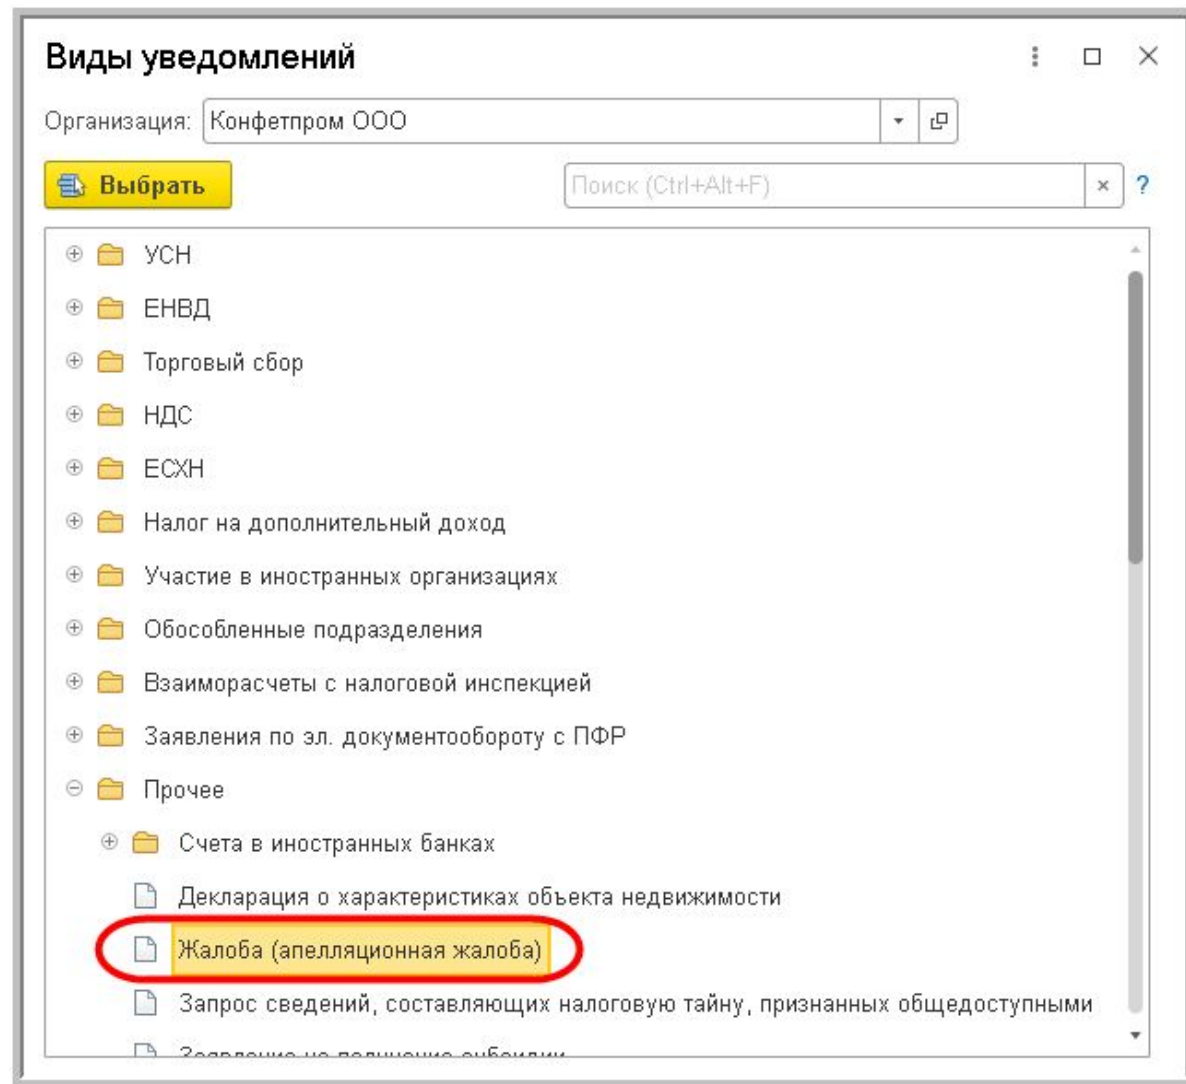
Виды уведомлений

Организация: Конфетпром ООО

Выбрать

Поиск (Ctrl+Alt+F)

?

УСН

ЕНВД

Торговый сбор

НДС

ЕСХН

Налог на дополнительный доход

Участие в иностранных организациях

Обособленные подразделения

Взаиморасчеты с налоговой инспекцией

Заявления по эл. документообороту с ПФР

Прочее

Счета в иностранных банках

Декларация о характеристиках объекта недвижимости

Жалоба (апелляционная жалоба)

Запрос сведений, составляющих налоговую тайну, признанных общедоступными

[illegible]